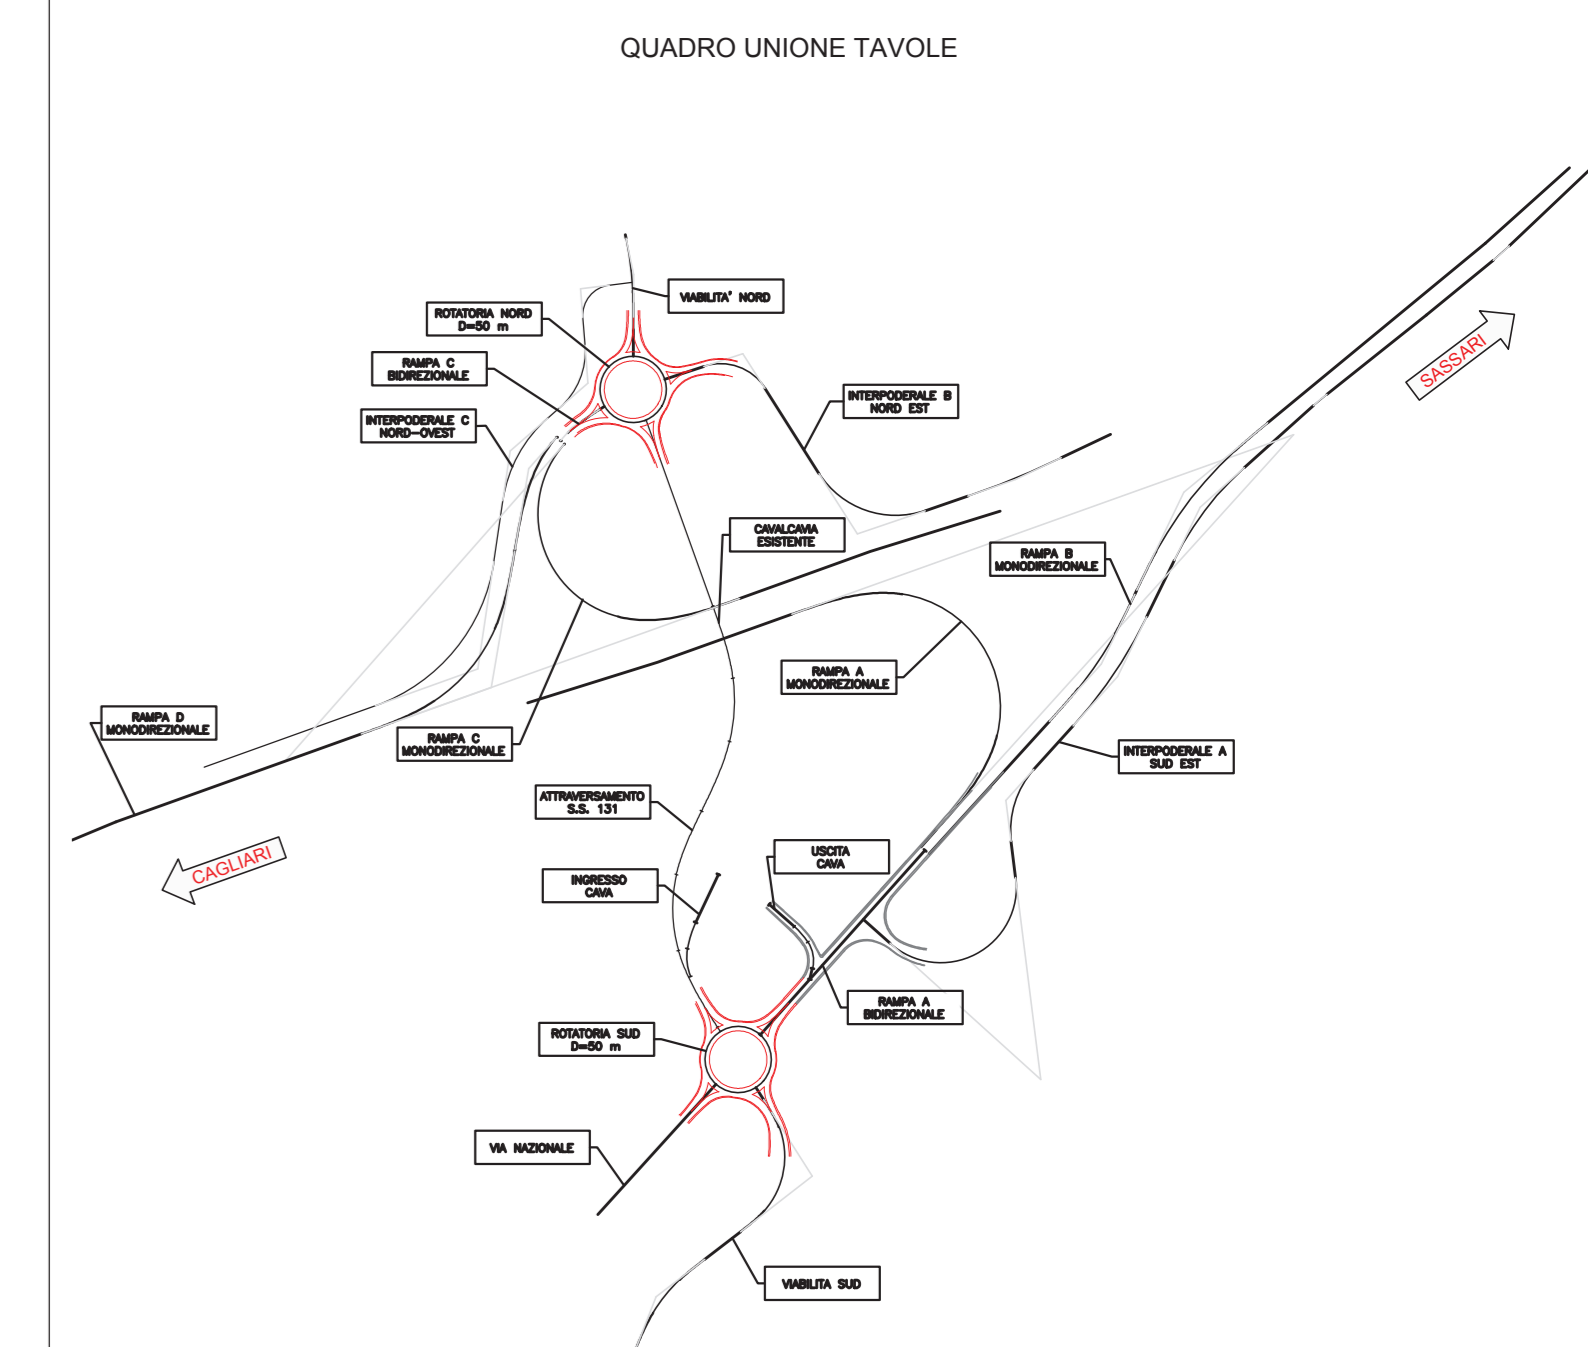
QUADRO UNIONE TAVOLE

VIABILITA' NORD

ROTATORIA NORD
D=50 m

RAMPA C
BIDIREZIONALE

INTERPODERALE C
NORD-OVEST

INTERPODERALE B
NORD EST

SASSARI

CAVALCAVIA
ESISTENTE

RAMPA B
MONODIREZIONALE

RAMPA A
MONODIREZIONALE

RAMPA D
MONODIREZIONALE

RAMPA C
MONODIREZIONALE

INTERPODERALE A
SUD EST

ATTRAVERSAMENTO
S.S. 131

CAGLIARI

USCITA
CAVA

INGRESSO
CAVA

RAMPA A
BIDIREZIONALE

ROTATORIA SUD
D=50 m

VIA NAZIONALE

VIABILITA SUD